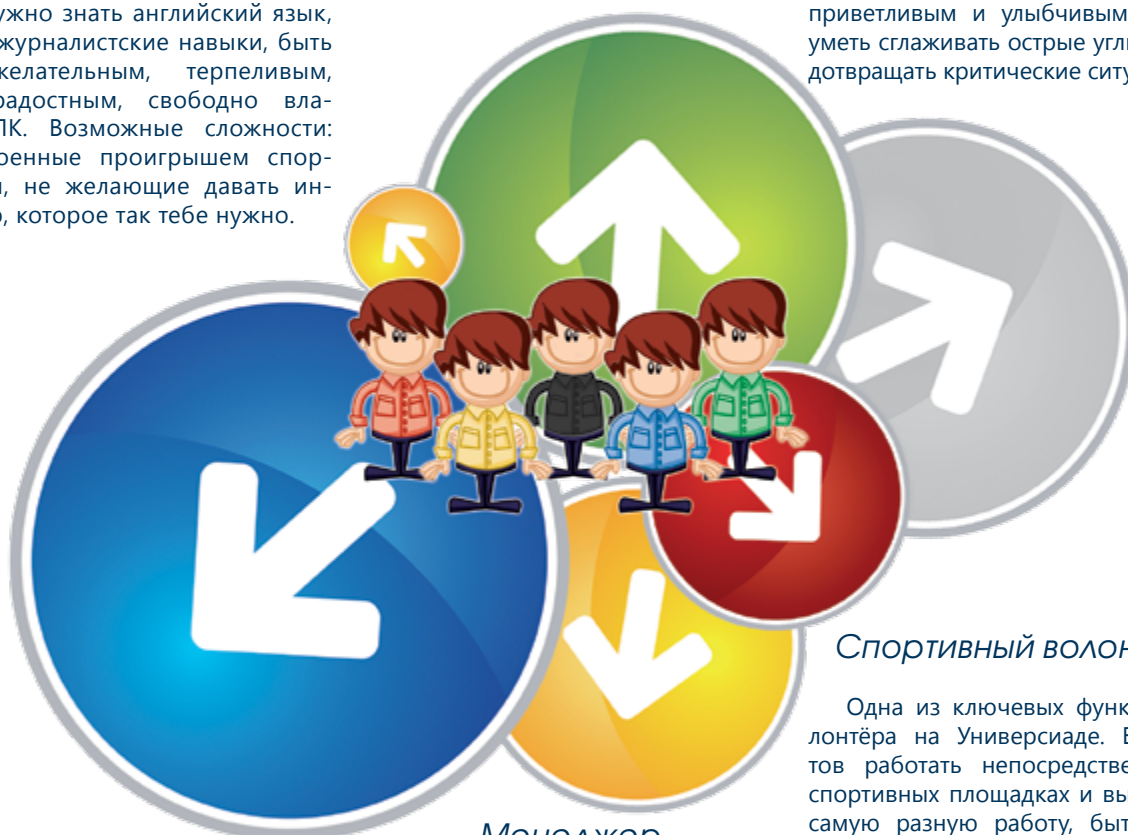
ужно знать английский язык, журналистские навыки, быть желательным, терпеливым, радостным, свободно вла- ПК. Возможные сложности: ренные проигрышем спор- , не желающие давать ин- , которое так тебе нужно.

приветливым и улыбчивым уметь сглаживать острые угл дотвращать критические ситу

Спортивный волон

Одна из ключевых функ лонтёра на Универсиаде. В тов работать непосредстве спортивных площадках и вы самую разную работу, быт

Менеджер